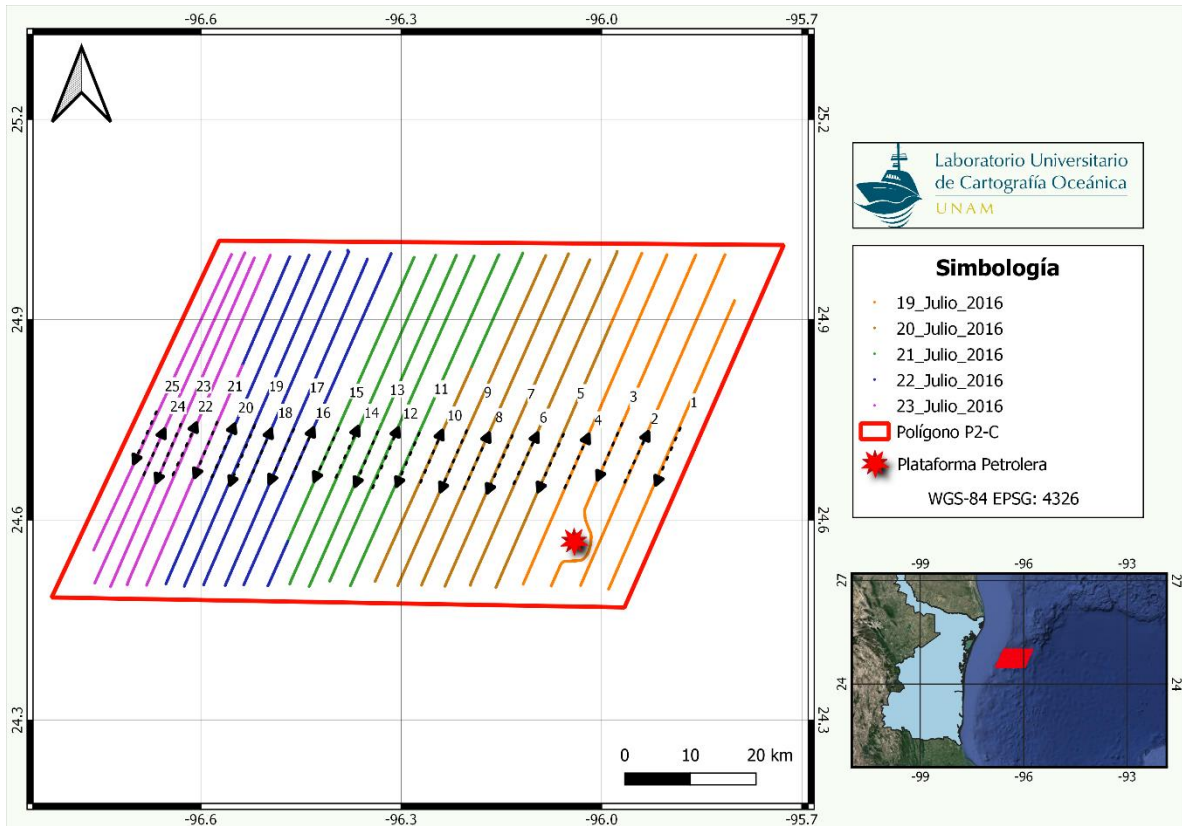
-96.6 -96.3 -96.0 -95.7

25.2 25.2

24.9 24.9

24.6 24.6

24.3 24.3

-96.6 -96.3 -96.0 -95.7

25 23 21 19 17 15 13 11 9 7 5 3 1
24 22 20 18 16 14 12 10 8 6 4 2

0 10 20 km

Laboratorio Universitario de Cartografía Oceánica
UNAM

Simbología

19_Julio_2016
20_Julio_2016
21_Julio_2016
22_Julio_2016
23_Julio_2016
Polígono P2-C
Plataforma Petrolera
WGS-84 EPSG: 4326

-99 -96 -93
27 27
24 24
-99 -96 -93